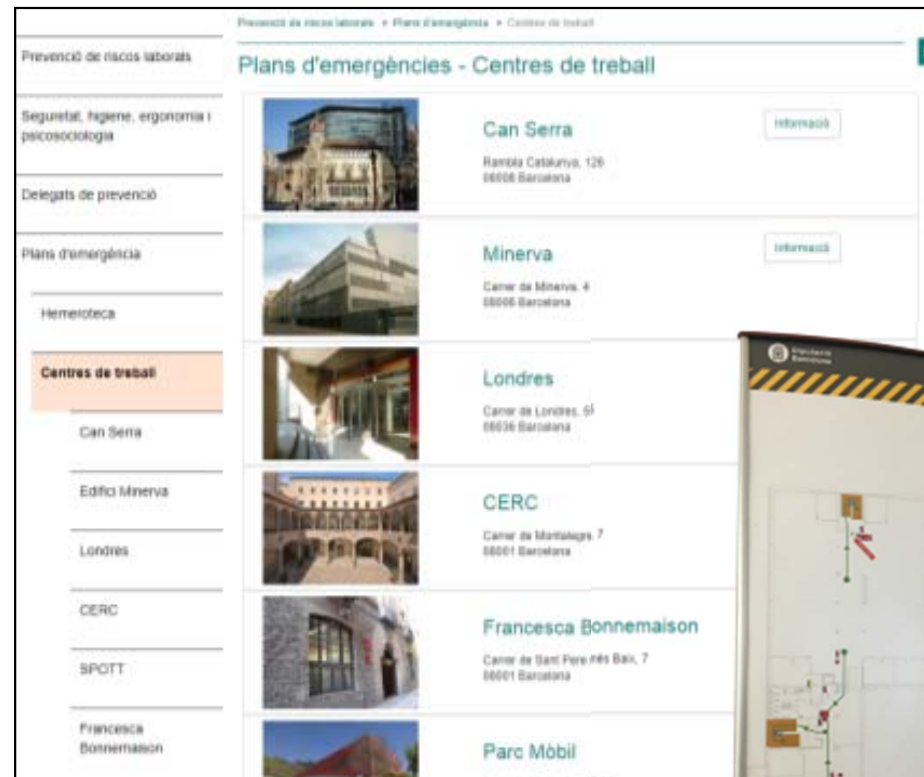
Prevenció de riscos laborals > Plans d'emergència > Centres de treball

Prevenció de riscos laborals

Seguretat, higiene, ergonomia i psicosociologia

Delegats de prevenció

Plans d'emergència

Hemeroteca

Centres de treball

Can Serra

Edifici Minerva

Londres

CERC

SPOTT

Francesca Bonnemaison

Plans d'emergències - Centres de treball

Can Serra
Rambla Catalunya, 126
08008 Barcelona

Informació

Minerva
Carrer de Minerva, 4
08006 Barcelona

Informació

Londres
Carrer de Londres, 5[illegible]
08036 Barcelona

CERC
Carrer de Montalegre, 7
08001 Barcelona

Francesca Bonnemaison
Carrer de Sant Pere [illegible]és Baix, 7
08001 Barcelona

Parc Mòbil

Diputació Barcelona